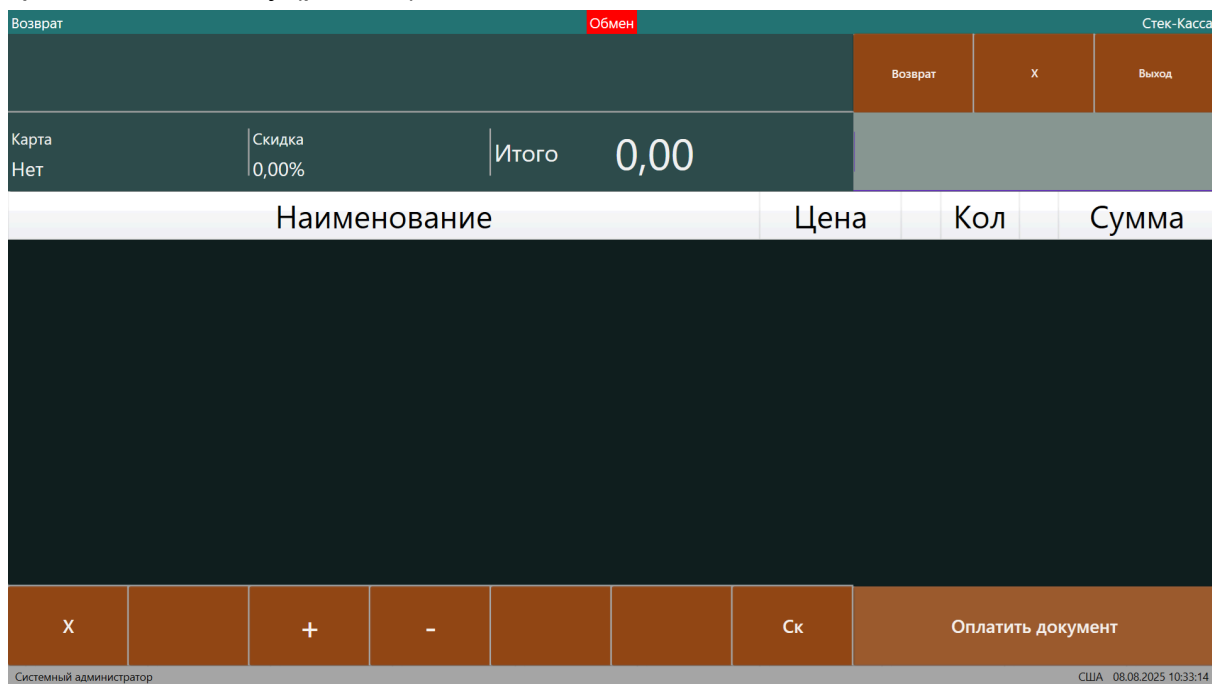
Возврат
Обмен
Стек-Касса

Возврат
X
Выход

Карта
Нет

Скидка
0,00%

Итого
0,00

| Наименование | Цена | Кол | Сумма |
|---|---|---|---|

X
+
-
Ск
Оплатить документ

Системный администратор
США 08.08.2025 10:33:14